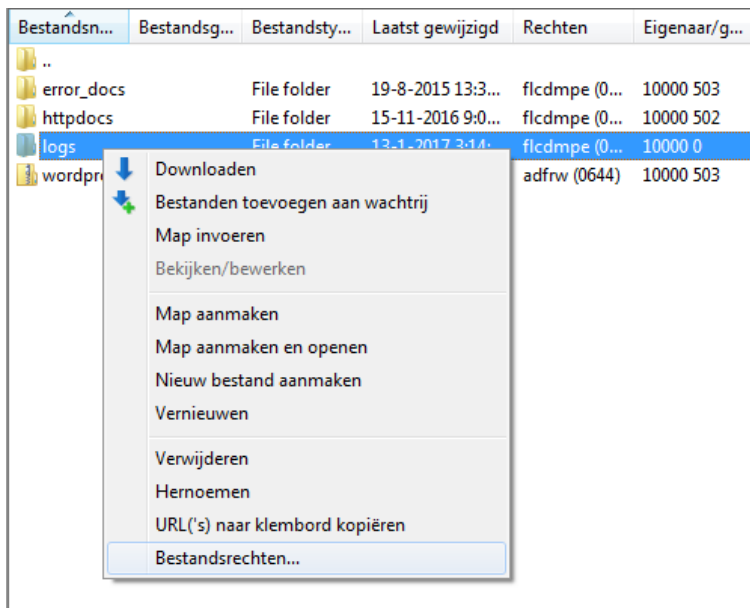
| Bestandsn... | Bestandsg... | Bestandsty... | Laatst gewijzigd | Rechten | Eigenaar/g... |
|---|---|---|---|---|---|
| .. | | | | | |
| error_docs | | File folder | 19-8-2015 13:3... | flcdmpe (0... | 10000 503 |
| httpdocs | | File folder | 15-11-2016 9:0... | flcdmpe (0... | 10000 502 |
| logs | | File folder | 13-1-2017 3:14:... | flcdmpe (0... | 10000 0 |
| wordpre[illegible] | | | | adfrw (0644) | 10000 503 |

Downloaden
Bestanden toevoegen aan wachtrij
Map invoeren
Bekijken/bewerken

Map aanmaken
Map aanmaken en openen
Nieuw bestand aanmaken
Vernieuwen

Verwijderen
Hernoemen
URL('s) naar klembord kopiëren
Bestandsrechten...